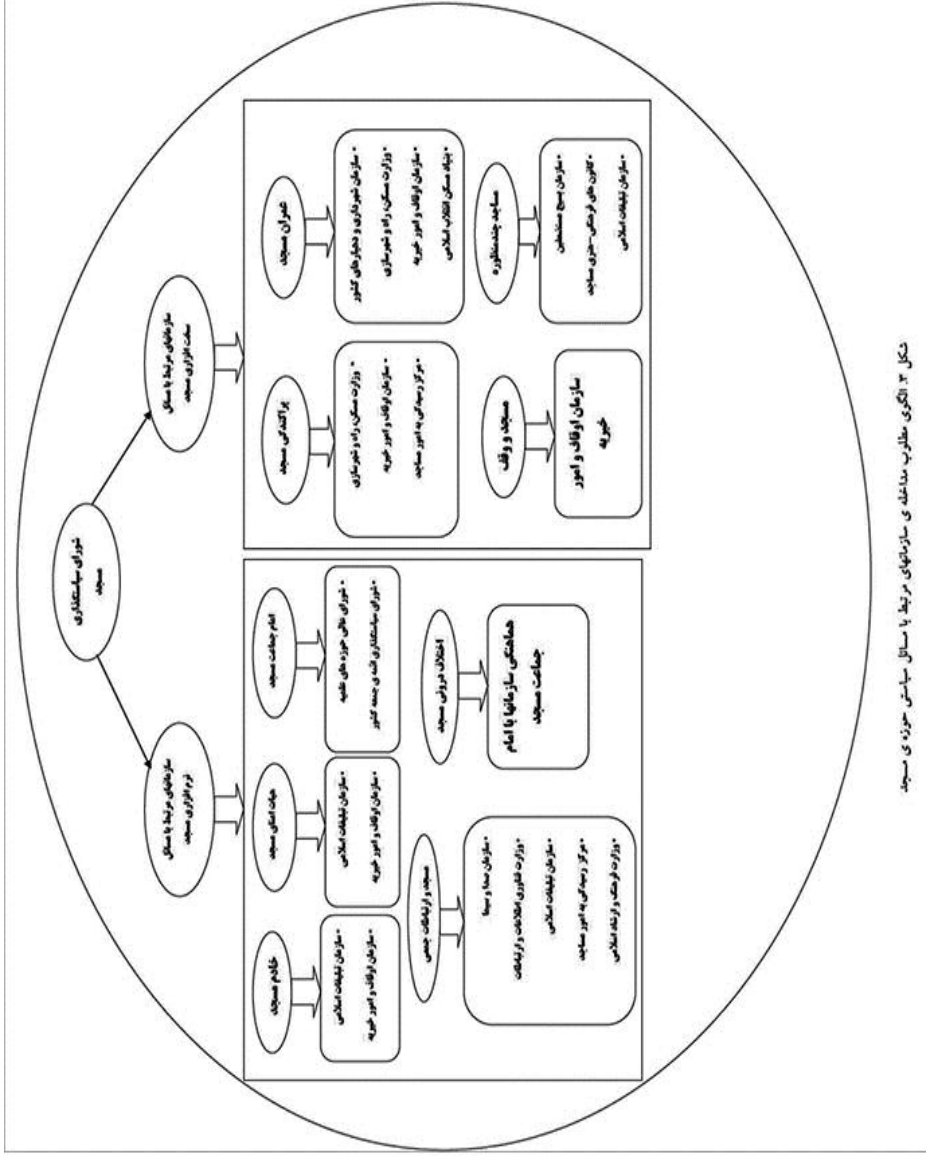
شورای سیاستگذاری مسجد

سازمانهای مرتبط با مسائل سخت افزاری مسجد

سازمانهای مرتبط با مسائل نرم افزاری مسجد

عمران مسجد

• سازمان شهرداری و دهیاری های کشور
• وزارت مسکن، راه و شهرسازی
• سازمان اوقاف و امور خیریه
• بنیاد مسکن انقلاب اسلامی

پراکندگی مسجد

• وزارت مسکن، راه و شهرسازی
• سازمان اوقاف و امور خیریه
• مرکز رسیدگی به امور مساجد

مساجد چندمنظوره

• سازمان بسیج مستضعفین
• کانون های فرهنگی، هنری مساجد
• سازمان تبلیغات اسلامی

مسجد و وقف

سازمان اوقاف و امور خیریه

امام جماعت مسجد

• شورای عالی حوزه های علمیه
• شورای سیاستگذاری ائمه ی جمعه کشور

هیات امنای مسجد

• سازمان تبلیغات اسلامی
• سازمان اوقاف و امور خیریه

خادم مسجد

• سازمان تبلیغات اسلامی
• سازمان اوقاف و امور خیریه

اختلال درونی مسجد

هماهنگی سازمانها با امام جماعت مسجد

مسجد و ارتباطات جمعی

• سازمان صدا و سیما
• وزارت فناوری اطلاعات و ارتباطات
• سازمان تبلیغات اسلامی
• مرکز رسیدگی به امور مساجد
• وزارت فرهنگ و ارشاد اسلامی

شکل ۳: الگوی مطلوب مداخله ی سازمانهای مرتبط با مسائل سیاستی حوزه ی مسجد